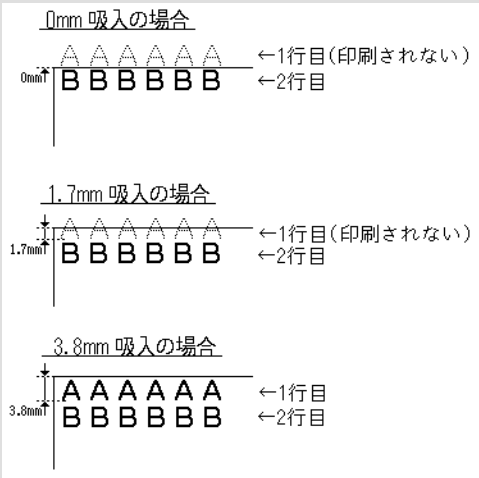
0mm 吸入の場合

0mm

A A A A A A ←1行目(印刷されない)

B B B B B B ←2行目

1.7mm 吸入の場合

1.7mm

A A A A A A ←1行目(印刷されない)

B B B B B B ←2行目

3.8mm 吸入の場合

3.8mm

A A A A A A ←1行目

B B B B B B ←2行目